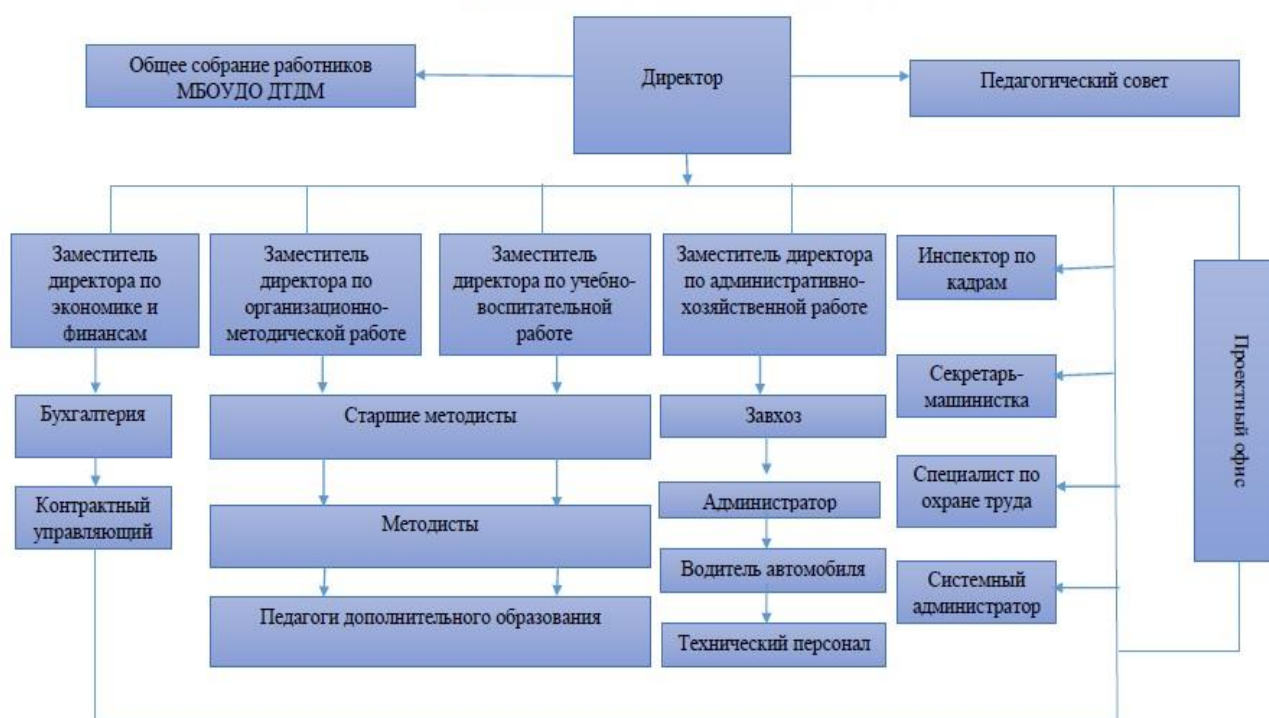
Общее собрание работников МБОУДО ДТДМ

Директор

Педагогический совет

Заместитель директора по экономике и финансам

Заместитель директора по организационно-методической работе

Заместитель директора по учебно-воспитательной работе

Заместитель директора по административно-хозяйственной работе

Инспектор по кадрам

Проектный офис

Секретарь-машинистка

Бухгалтерия

Старшие методисты

Завхоз

Специалист по охране труда

Контрактный управляющий

Методисты

Администратор

Водитель автомобиля

Системный администратор

Педагоги дополнительного образования

Технический персонал